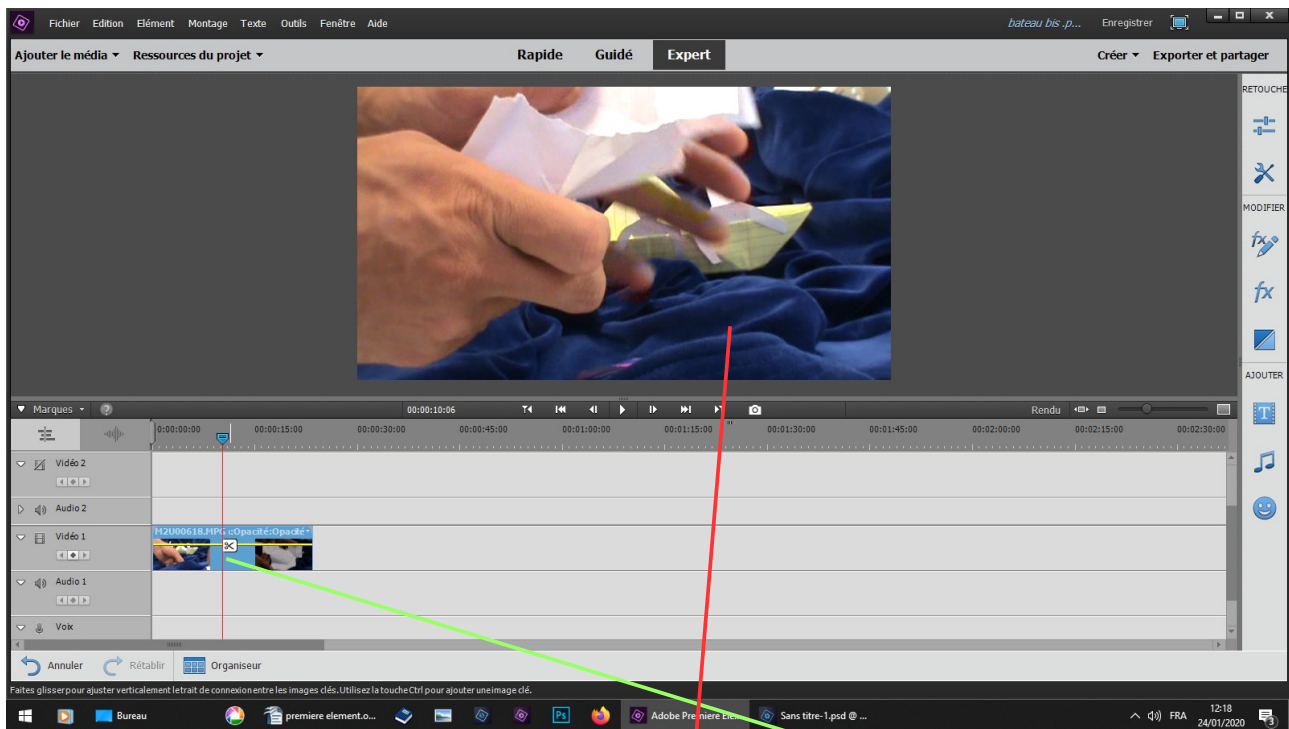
Fichier Edition Elément Montage Texte Outils Fenêtre Aide

bateau bis .p... Enregistrer

Ajouter le média ▾ Ressources du projet ▾

Rapide Guidé Expert

Créer ▾ Exporter et partager

RETOUCHE

MODIFIER

AJOUTER

Marques ▾

00:00:10:06

Rendu

00:00:00:00 00:00:15:00 00:00:30:00 00:00:45:00 00:01:00:00 00:01:15:00 00:01:30:00 00:01:45:00 00:02:00:00 00:02:15:00 00:02:30:00

Vidéo 2

Audio 2

Vidéo 1

M2U00618.MPG :Opacité:Opacité

Audio 1

Voix

Annuler Rétablir Organiseur

Faites glisser pour ajuster verticalement le trait de connexion entre les images clés. Utilisez la touche Ctrl pour ajouter une image clé.

Bureau premiere element.o... Adobe Premiere Elem... Sans titre-1.psd @ ...

FRA 12:18 24/01/2020